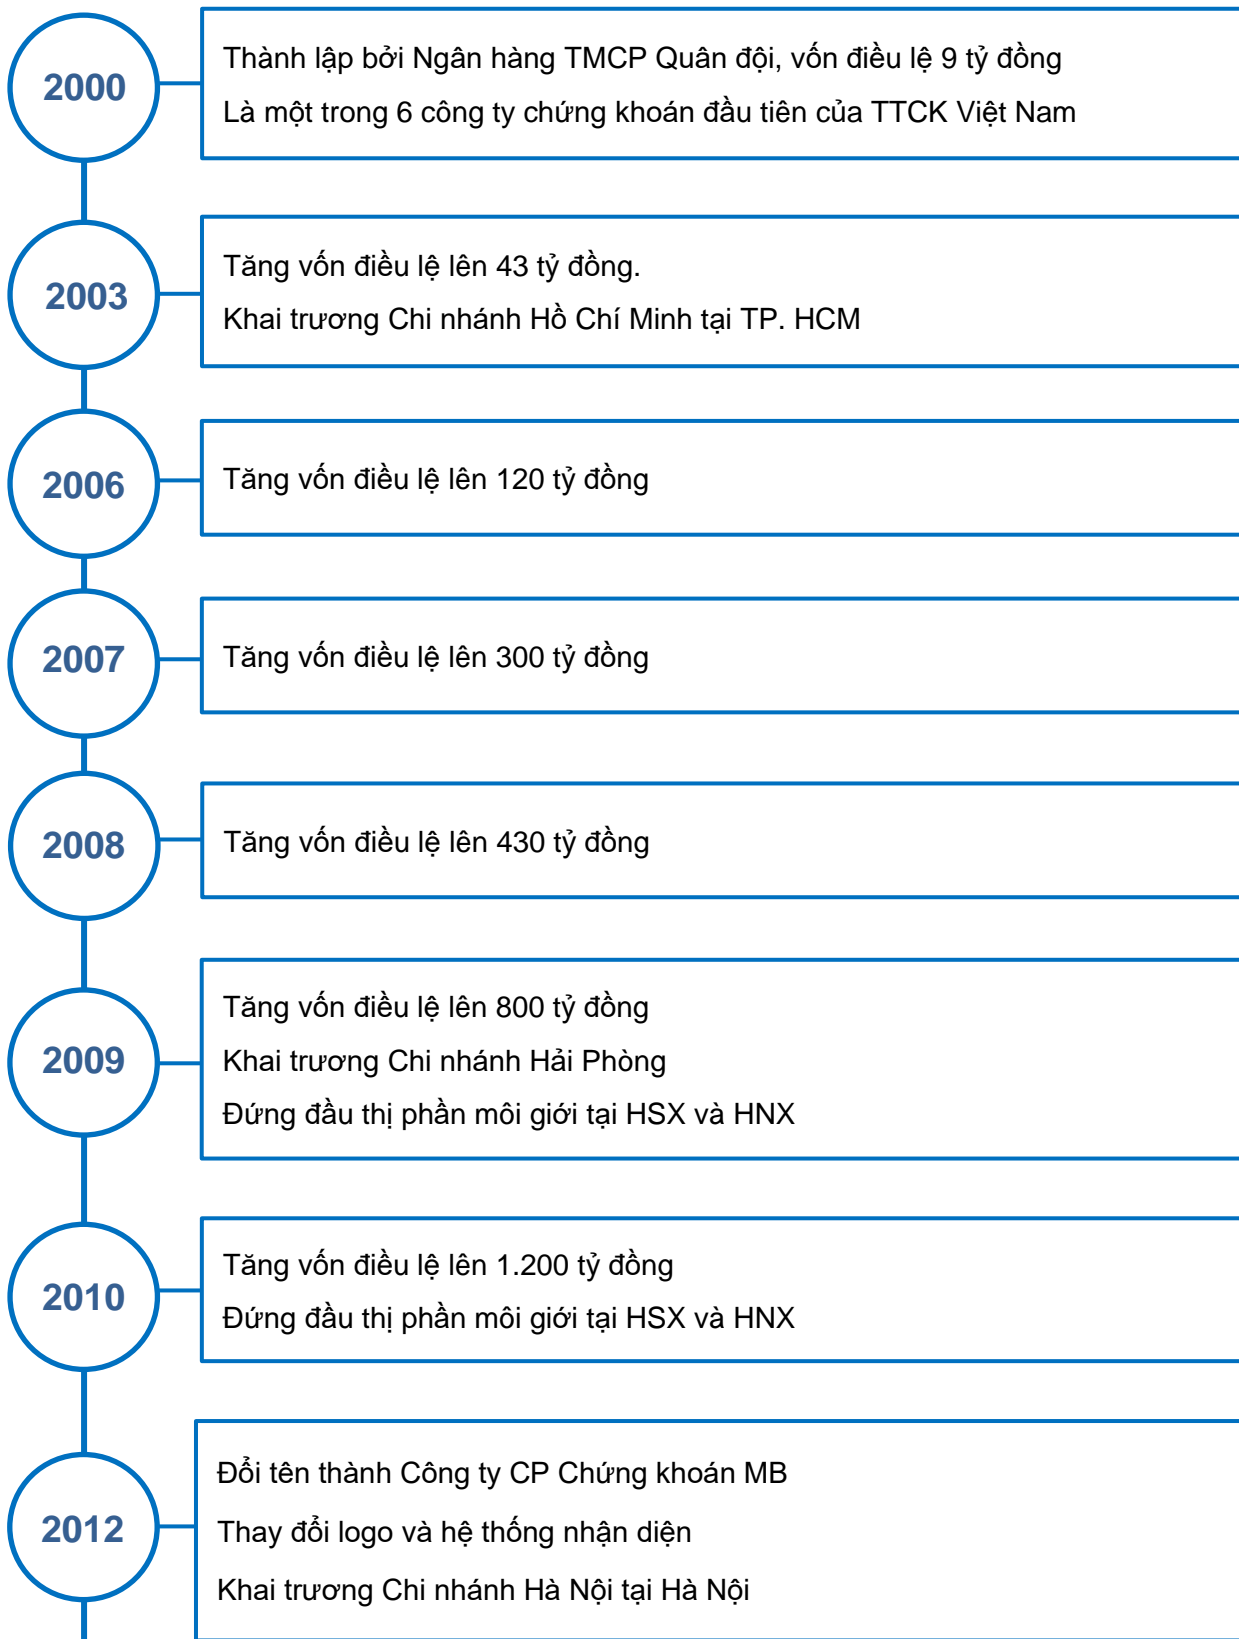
2000

Thành lập bởi Ngân hàng TMCP Quân đội, vốn điều lệ 9 tỷ đồng

Là một trong 6 công ty chứng khoán đầu tiên của TTCK Việt Nam

2003

Tăng vốn điều lệ lên 43 tỷ đồng.

Khai trương Chi nhánh Hồ Chí Minh tại TP. HCM

2006

Tăng vốn điều lệ lên 120 tỷ đồng

2007

Tăng vốn điều lệ lên 300 tỷ đồng

2008

Tăng vốn điều lệ lên 430 tỷ đồng

2009

Tăng vốn điều lệ lên 800 tỷ đồng

Khai trương Chi nhánh Hải Phòng

Đứng đầu thị phần môi giới tại HSX và HNX

2010

Tăng vốn điều lệ lên 1.200 tỷ đồng

Đứng đầu thị phần môi giới tại HSX và HNX

2012

Đổi tên thành Công ty CP Chứng khoán MB

Thay đổi logo và hệ thống nhận diện

Khai trương Chi nhánh Hà Nội tại Hà Nội